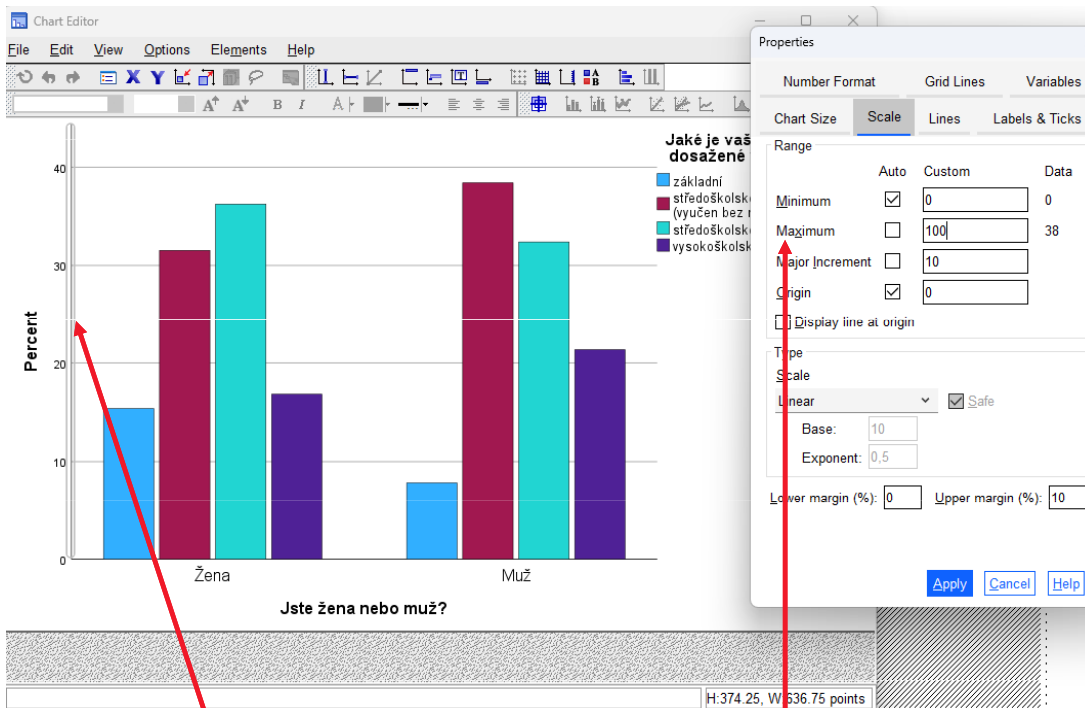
Chart Editor

File Edit View Options Elements Help

A B I

Jaké je vaš dosažené

základní
středoškolské (vyučen bez m
středoškolské
vysokoškolské

40
30
20
10
0

Percent

Žena
Muž

Jste žena nebo muž?

H:374.25, W:636.75 points

Properties

Number Format | Grid Lines | Variables
Chart Size | Scale | Lines | Labels & Ticks

Range

| | Auto | Custom | Data |
|---|---|---|---|
| Minimum | ☑ | 0 | 0 |
| Maximum | ☐ | 100 | 38 |
| Major Increment | ☐ | 10 | |
| Origin | ☑ | 0 | |

Display line at origin

Type
Scale
Linear
Safe
Base: 10
Exponent: 0,5

Lower margin (%): 0
Upper margin (%): 10

Apply Cancel Help